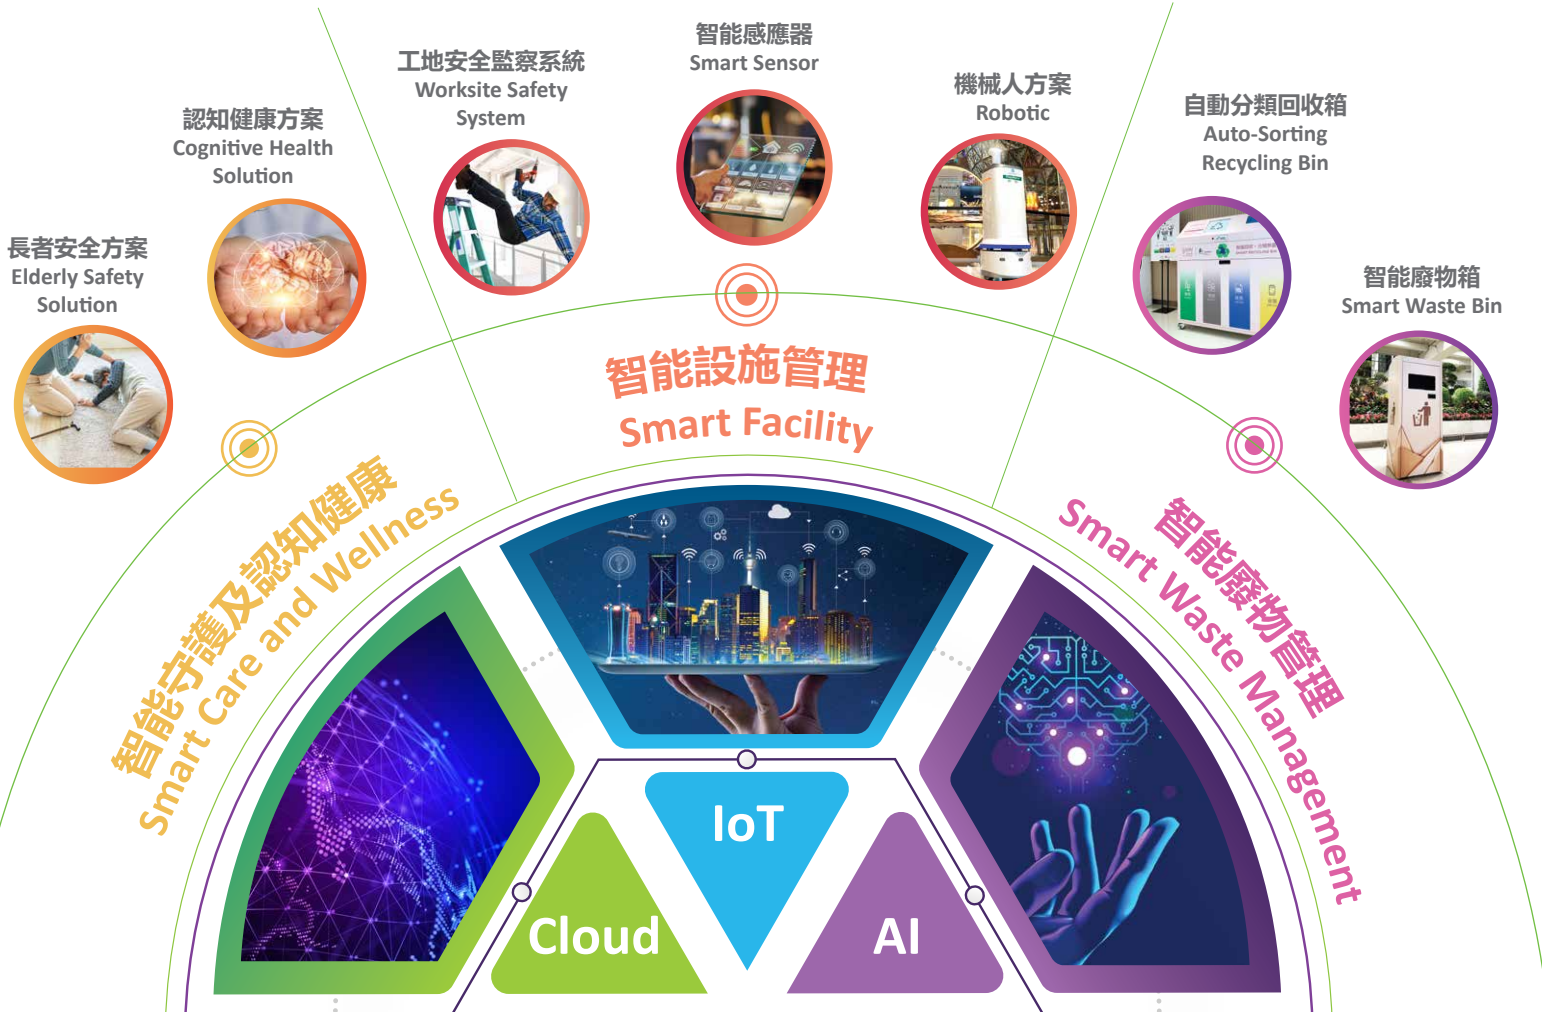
長者安全方案
Elderly Safety Solution

認知健康方案
Cognitive Health Solution

工地安全監察系統
Worksite Safety System

智能感應器
Smart Sensor

機械人方案
Robotic

自動分類回收箱
Auto-Sorting Recycling Bin

智能廢物箱
Smart Waste Bin

智能設施管理
Smart Facility

智能守護及認知健康
Smart Care and Wellness

智能廢物管理
Smart Waste Management

IoT

Cloud

AI